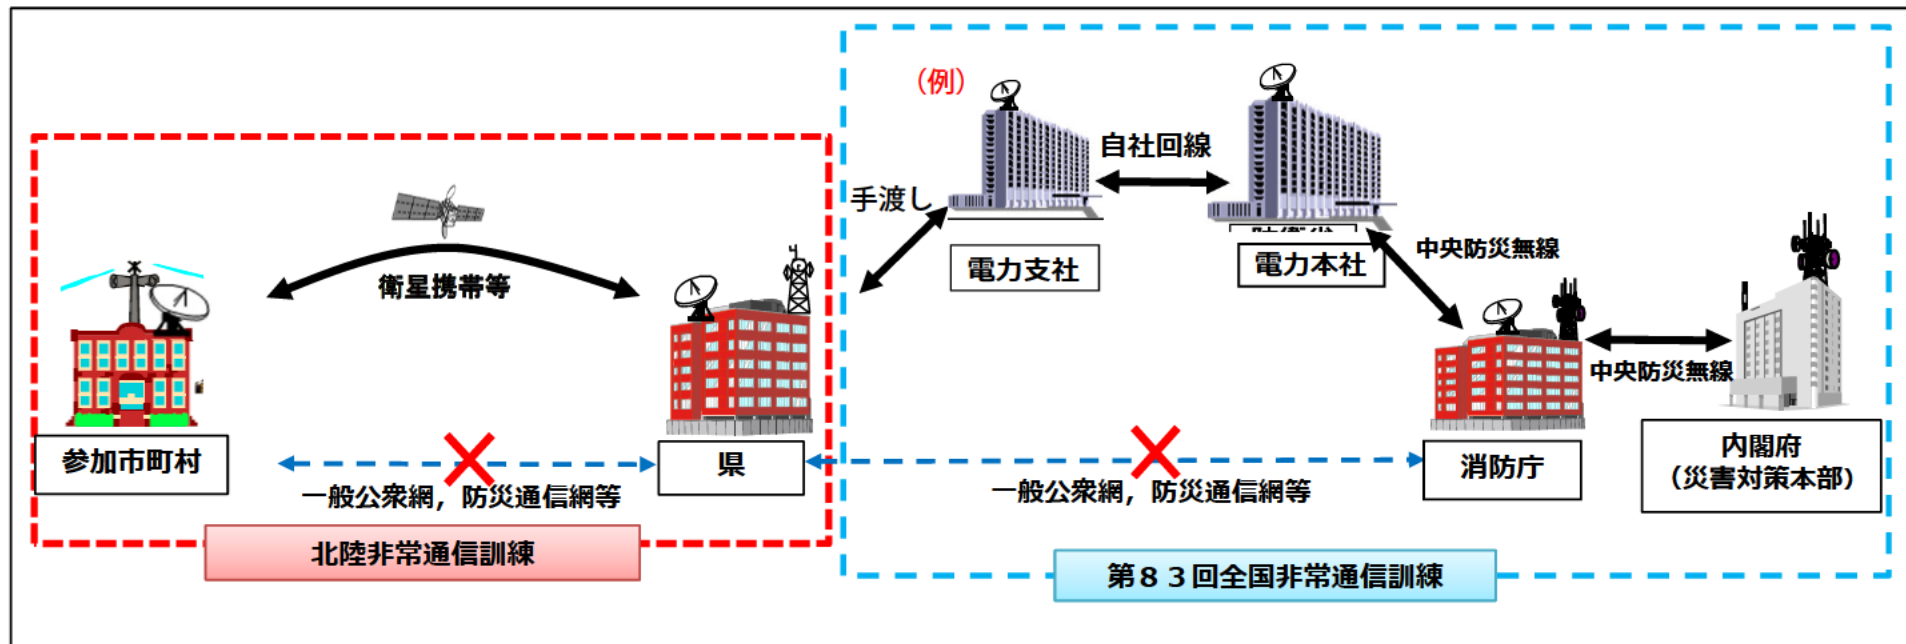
(例)

自社回線

手渡し

電力支社

電力本社

中央防災無線

衛星携帯等

中央防災無線

参加市町村

県

消防庁

内閣府
(災害対策本部)

一般公衆網，防災通信網等

一般公衆網，防災通信網等

北陸非常通信訓練

第８３回全国非常通信訓練